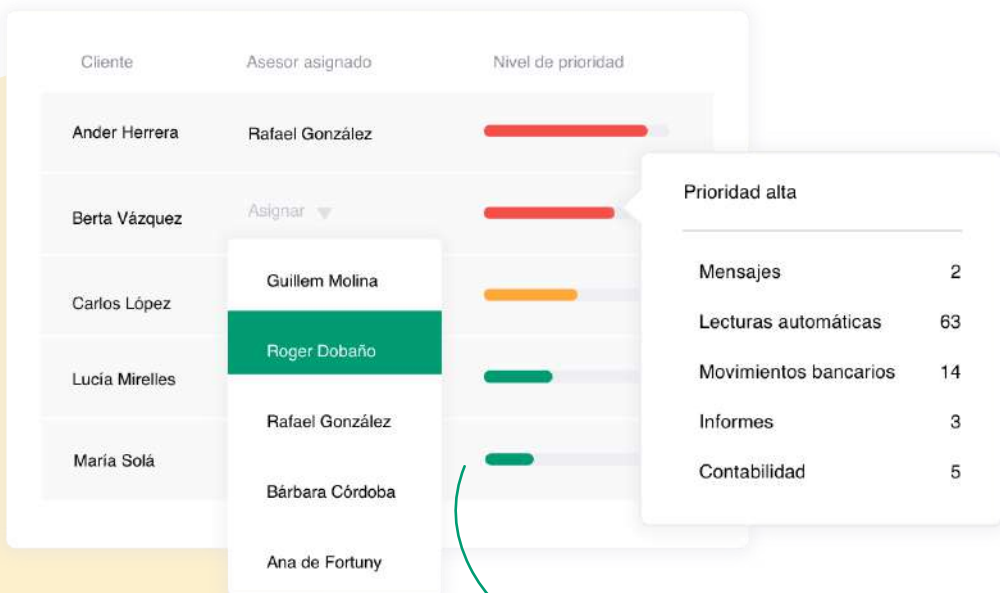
| Cliente | Asesor asignado | Nivel de prioridad |
|---|---|---|
| Ander Herrera | Rafael González | |
| Berta Vázquez | Asignar | |
| Carlos López | | |
| Lucía Mirelles | | |
| María Solá | | |

Guillem Molina
Roger Dobaño
Rafael González
Bárbara Córdoba
Ana de Fortuny

Prioridad alta

| | |
|---|---|
| Mensajes | 2 |
| Lecturas automáticas | 63 |
| Movimientos bancarios | 14 |
| Informes | 3 |
| Contabilidad | 5 |